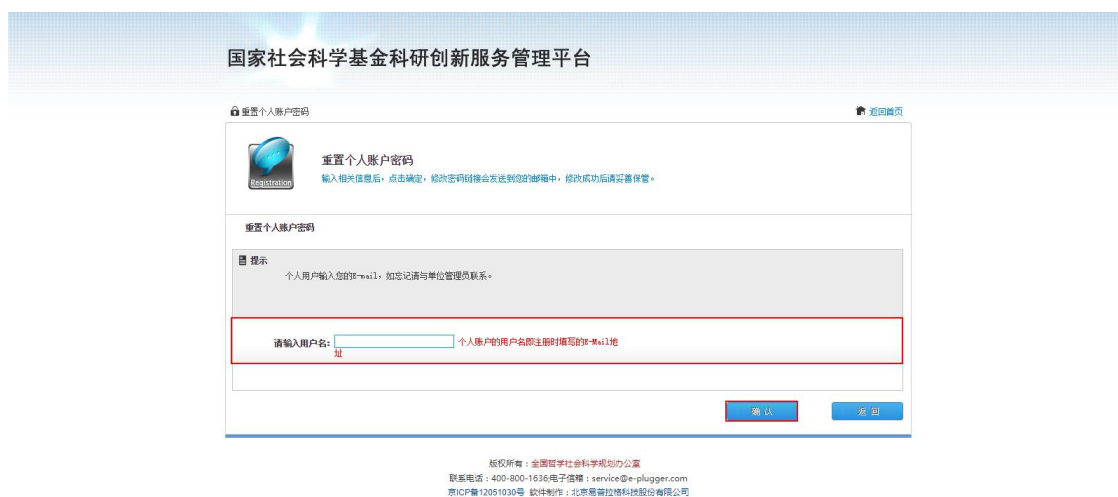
国家社会科学基金科研创新服务管理平台

重置个人账户密码

返回首页

Registration

重置个人账户密码
输入相关信息后，点击确定，修改密码链接会发送到您的邮箱中，修改成功后请妥善保管。

重置个人账户密码

提示
个人用户输入您的E-mail，如忘记请与单位管理员联系。

请输入用户名: 个人账户的用户名即注册时填写的E-Mail地址

确 认

返 回

版权所有：全国哲学社会科学规划办公室
联系电话：400-800-1636电子信箱：service@e-plugger.com
京ICP备12051030号 软件制作：北京易普拉格科技股份有限公司